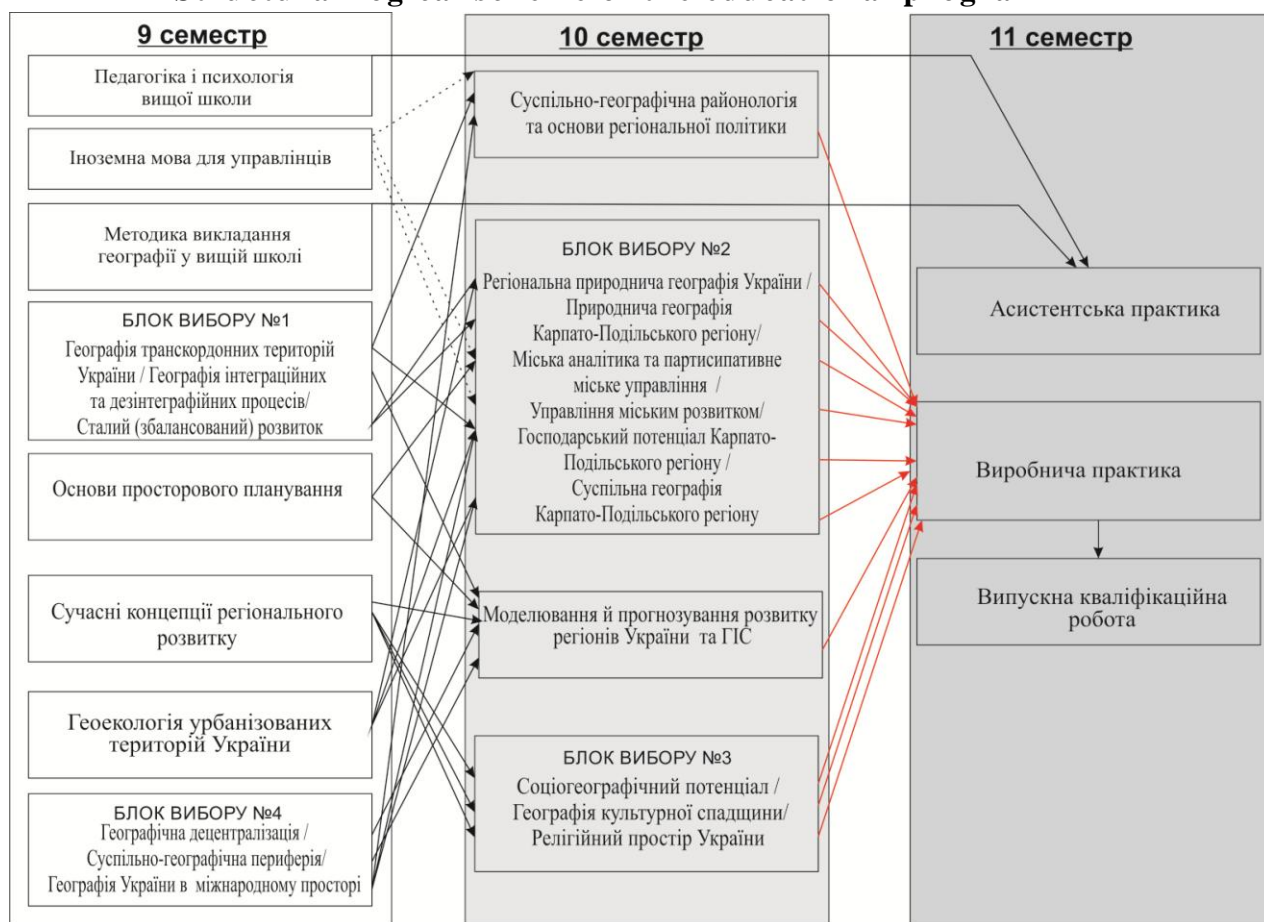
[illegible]

9 семестр

Педагогіка і психологія вищої школи

Іноземна мова для управлінців

Методика викладання географії у вищій школі

БЛОК ВИБОРУ №1
Географія транскордонних територій України / Географія інтеграційних та дезінтеграційних процесів/ Сталий (збалансований) розвиток

Основи просторового планування

Сучасні концепції регіонального розвитку

Геоекологія урбанізованих територій України

БЛОК ВИБОРУ №4
Географічна децентралізація / Суспільно-географічна периферія/ Географія України в міжнародному просторі

10 семестр

Суспільно-географічна районологія та основи регіональної політики

БЛОК ВИБОРУ №2
Регіональна природнича географія України / Природнича географія Карпато-Подільського регіону/ Міська аналітика та партисипативне міське управління / Управління міським розвитком/ Господарський потенціал Карпато-Подільського регіону / Суспільна географія Карпато-Подільського регіону

Моделювання й прогнозування розвитку регіонів України та ГІС

БЛОК ВИБОРУ №3
Соціогеографічний потенціал / Географія культурної спадщини/ Релігійний простір України

11 семестр

Асистентська практика

Виробнича практика

Випускна кваліфікаційна робота